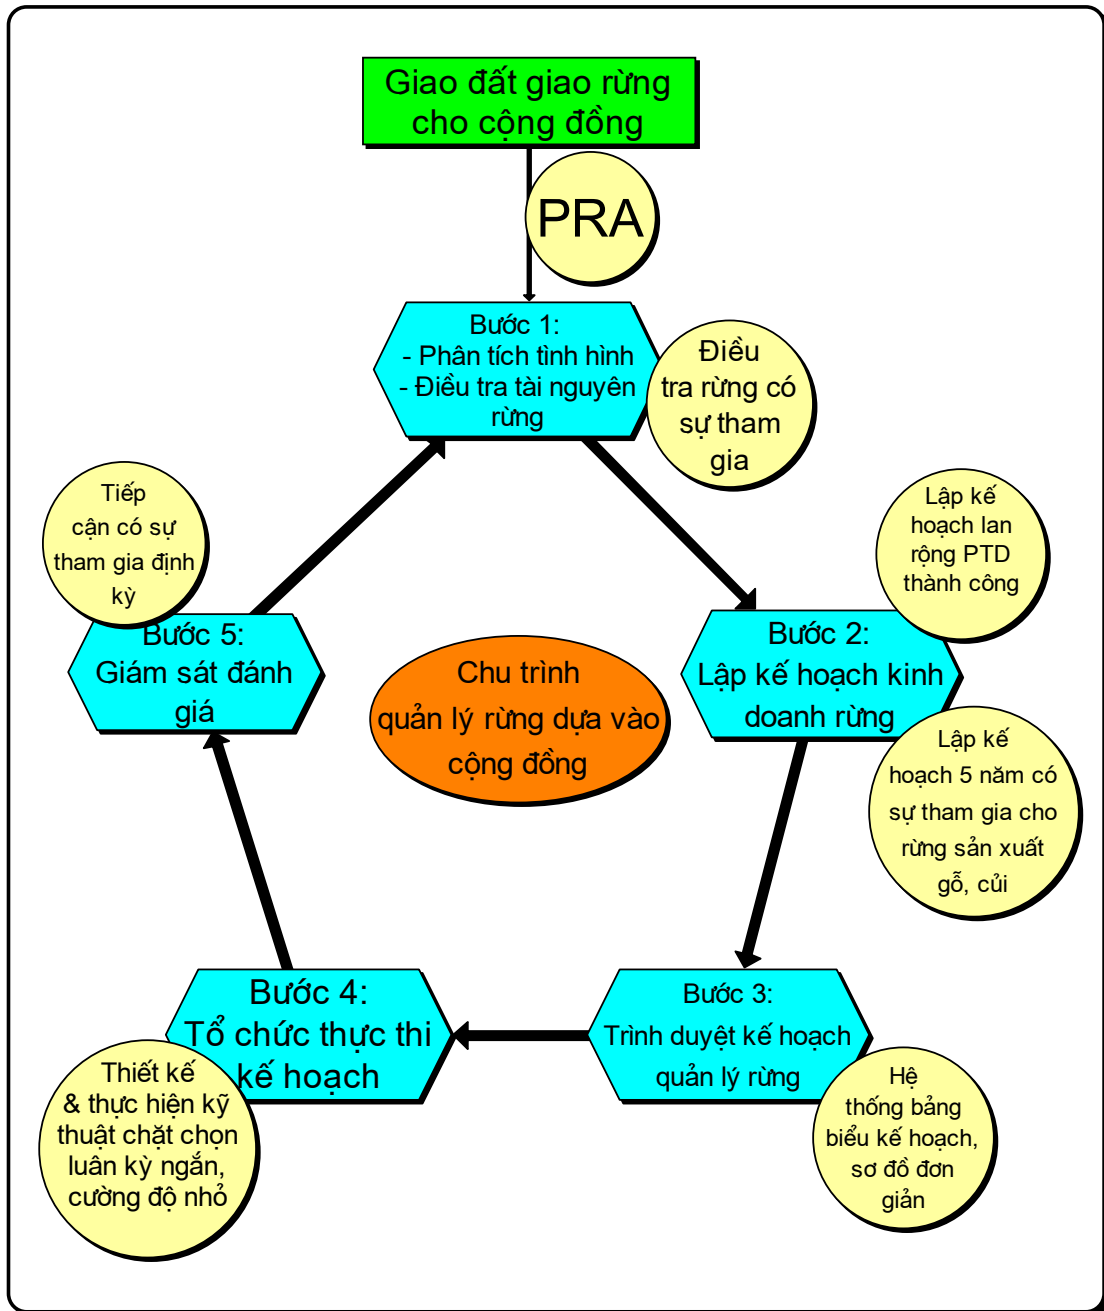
Giao đất giao rừng cho cộng đồng

PRA

Bước 1:
- Phân tích tình hình
- Điều tra tài nguyên rừng

Điều tra rừng có sự tham gia

Lập kế hoạch lan rộng PTD thành công

Bước 2:
Lập kế hoạch kinh doanh rừng

Lập kế hoạch 5 năm có sự tham gia cho rừng sản xuất gỗ, củi

Bước 3:
Trình duyệt kế hoạch quản lý rừng

Hệ thống bảng biểu kế hoạch, sơ đồ đơn giản

Bước 4:
Tổ chức thực thi kế hoạch

Thiết kế & thực hiện kỹ thuật chặt chọn luân kỳ ngắn, cường độ nhỏ

Bước 5:
Giám sát đánh giá

Tiếp cận có sự tham gia định kỳ

Chu trình quản lý rừng dựa vào cộng đồng